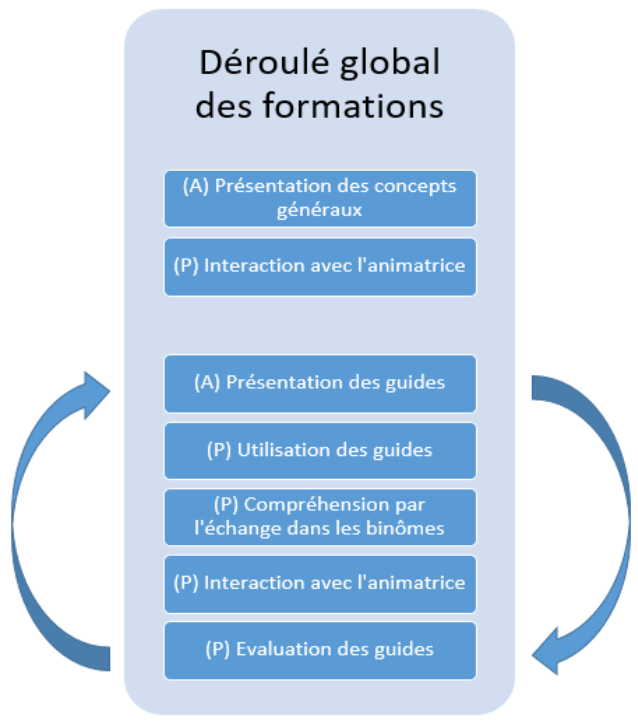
Déroulé global des formations

(A) Présentation des concepts généraux

(P) Interaction avec l'animatrice

(A) Présentation des guides

(P) Utilisation des guides

(P) Compréhension par l'échange dans les binômes

(P) Interaction avec l'animatrice

(P) Evaluation des guides